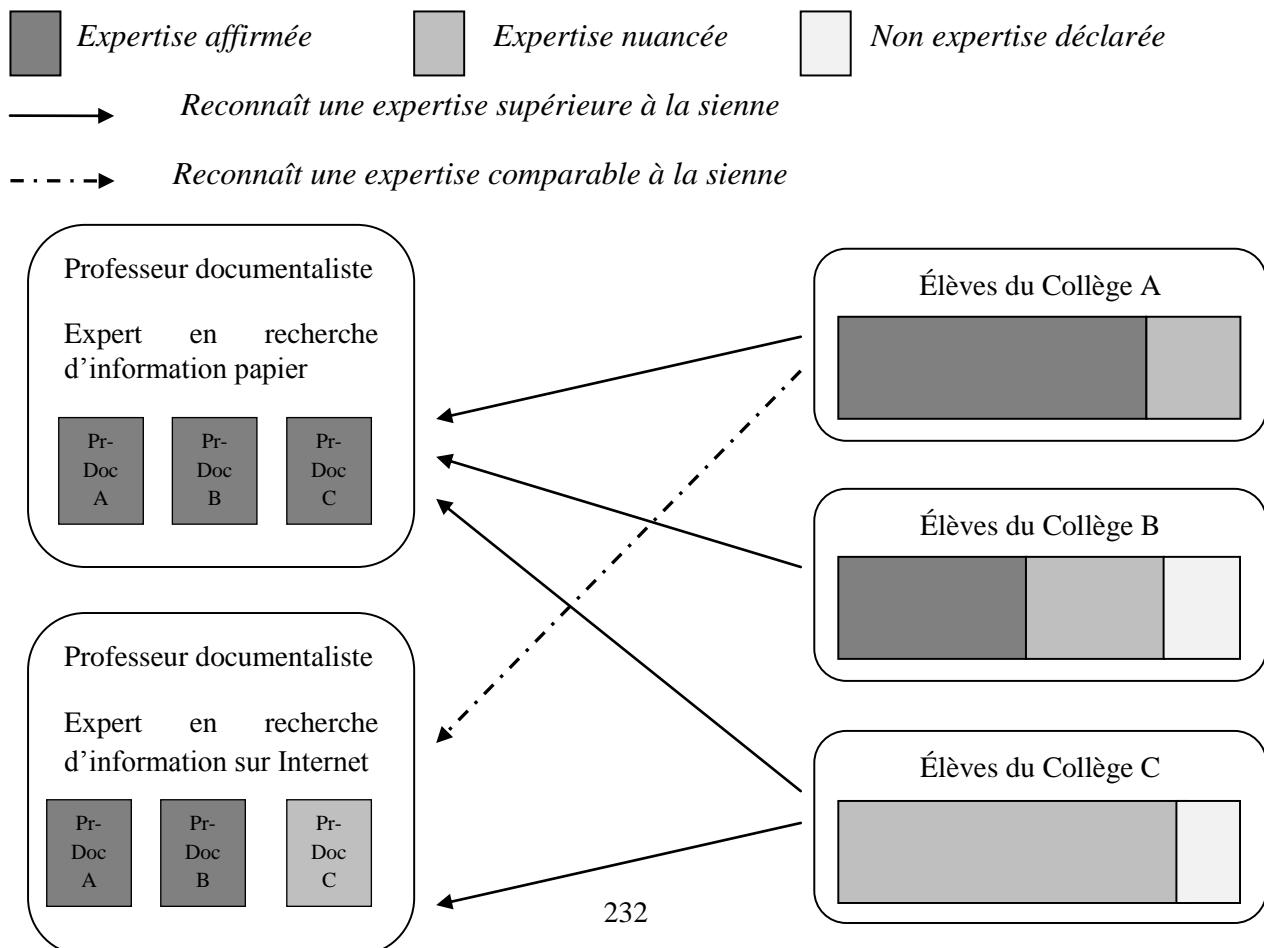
Expertise affirmée

Expertise nuancée

Non expertise déclarée

Reconnaît une expertise supérieure à la sienne

Reconnaît une expertise comparable à la sienne

Professeur documentaliste

Expert en recherche d'information papier

Pr-Doc A

Pr-Doc B

Pr-Doc C

Élèves du Collège A

Élèves du Collège B

Professeur documentaliste

Expert en recherche d'information sur Internet

Pr-Doc A

Pr-Doc B

Pr-Doc C

Élèves du Collège C

232